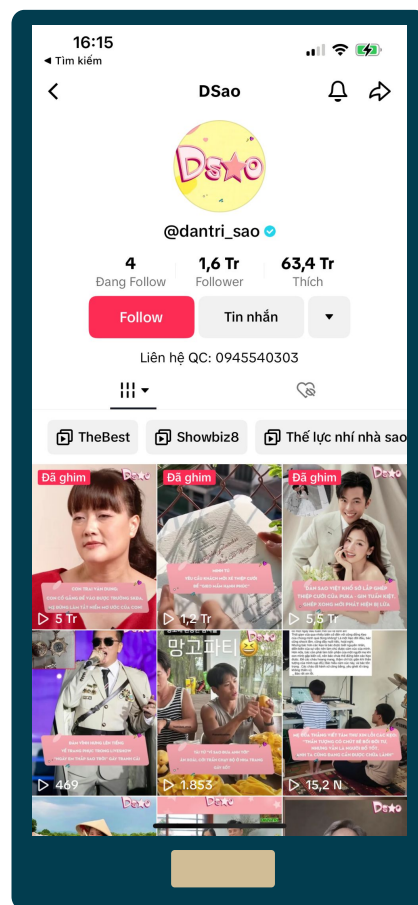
16:15
◀ Tìm kiếm

DSao

DS★O

@dantri_sao

4
Đang Follow

1,6 Tr
Follower

63,4 Tr
Thích

Follow
Tin nhắn

Liên hệ QC: 0945540303

TheBest
Showbiz8
Thế lực nhí nhà sao

Đã ghim
DS★O
▷ 5 Tr

Đã ghim
DS★O
▷ 1,2 Tr

Đã ghim
DS★O
▷ 5,5 Tr

DS★O
▷ 469

망고파티
DS★O
▷ 1.853

DS★O
▷ 15,2 N